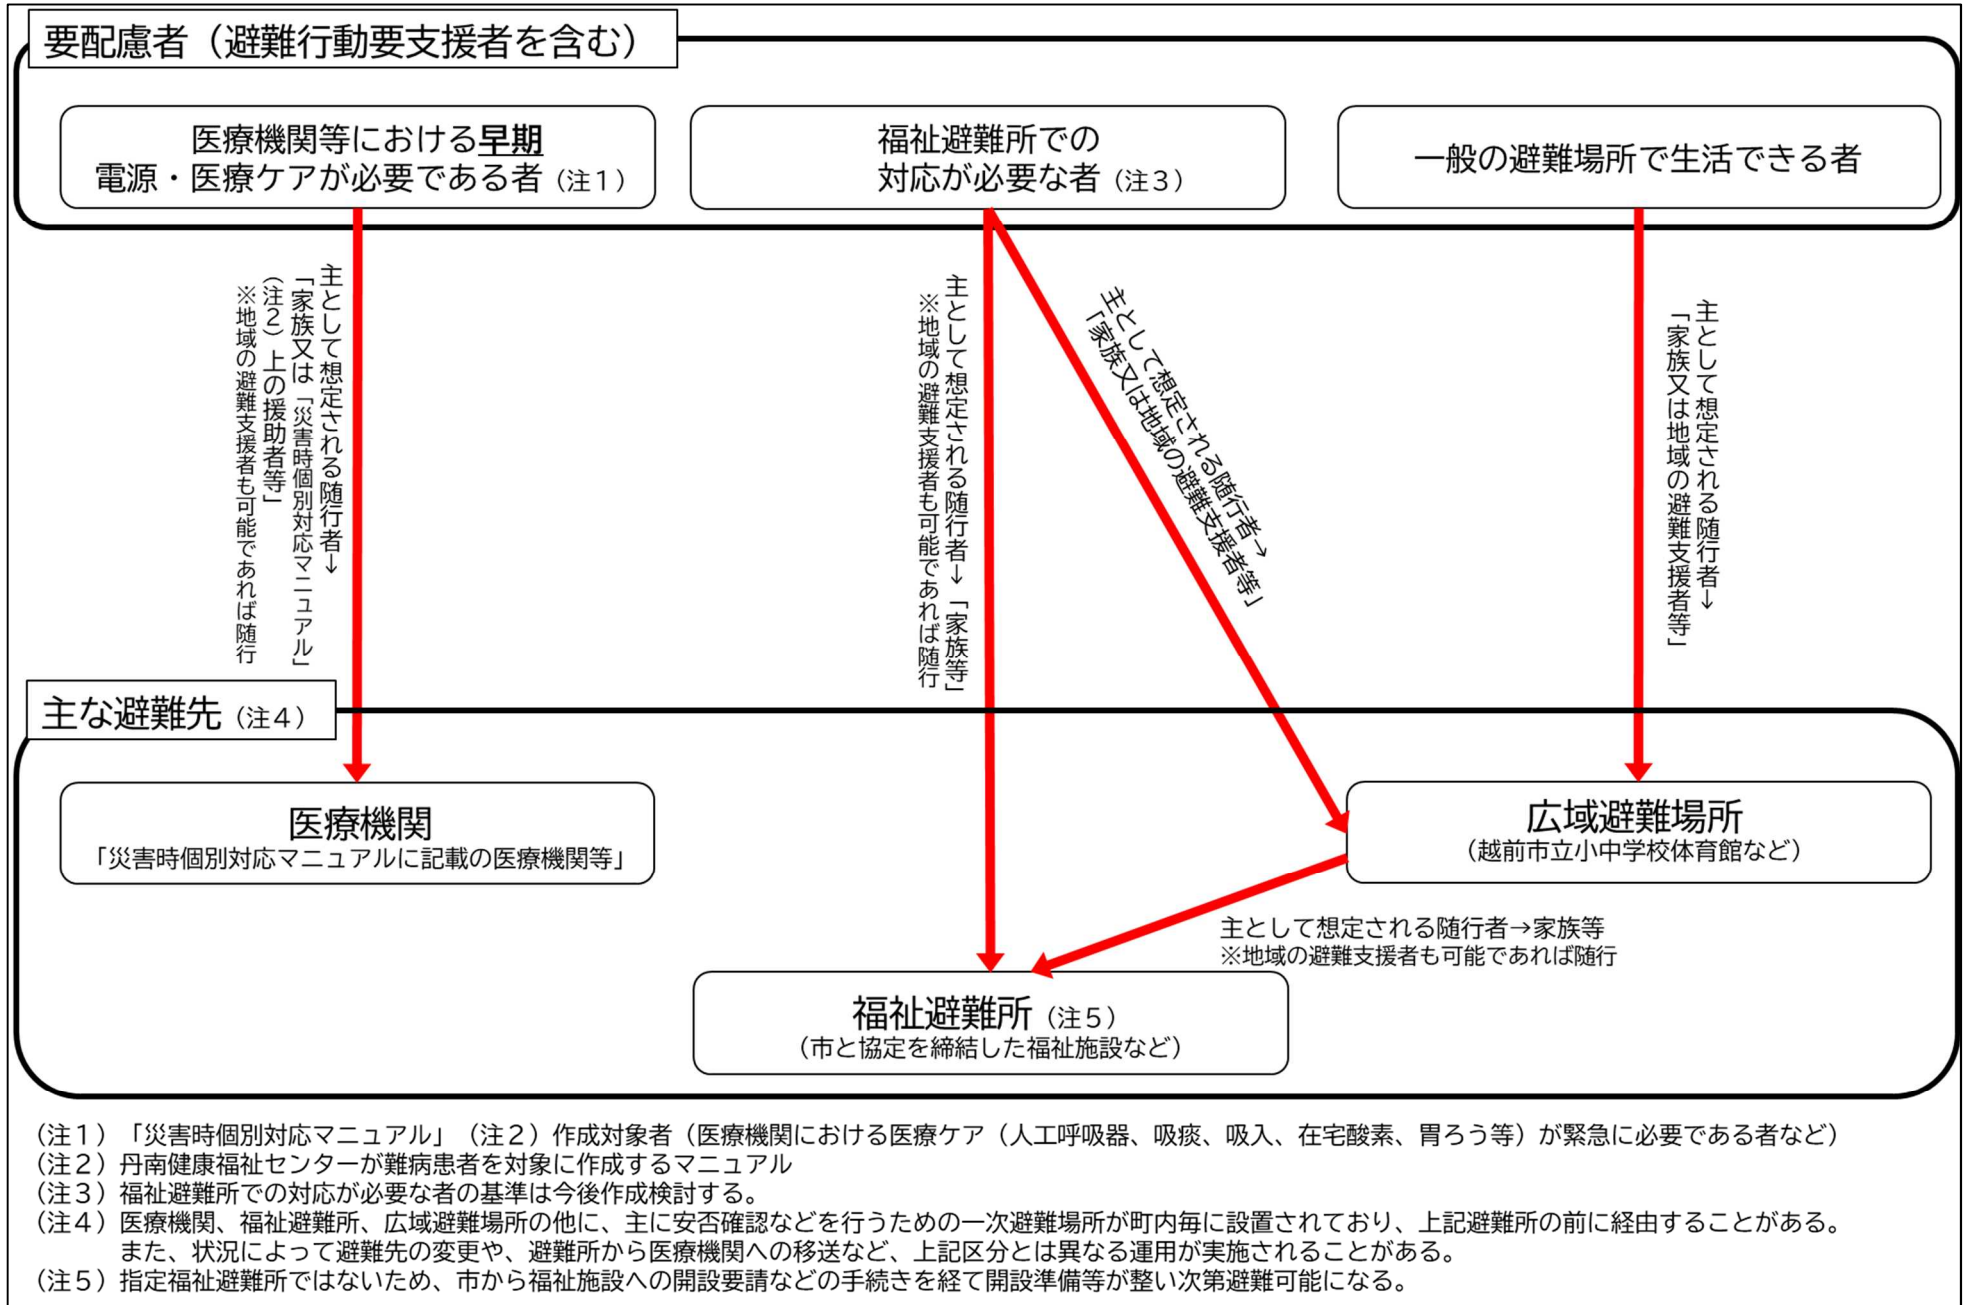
要配慮者（避難行動要支援者を含む）

医療機関等における早期
電源・医療ケアが必要である者（注１）

福祉避難所での
対応が必要な者（注３）

一般の避難場所で生活できる者

主として想定される随行者↓
「家族又は「災害時個別対応マニュアル」
（注２）上の援助者等」
※地域の避難支援者も可能であれば随行

主として想定される随行者↓「家族等」
※地域の避難支援者も可能であれば随行

主として想定される随行者→
「家族又は地域の避難支援者等」

主として想定される随行者↓
「家族又は地域の避難支援者等」

主な避難先（注４）

医療機関
「災害時個別対応マニュアルに記載の医療機関等」

広域避難場所
（越前市立小中学校体育館など）

主として想定される随行者→家族等
※地域の避難支援者も可能であれば随行

福祉避難所（注５）
（市と協定を締結した福祉施設など）

（注１）「災害時個別対応マニュアル」（注２）作成対象者（医療機関における医療ケア（人工呼吸器、吸痰、吸入、在宅酸素、胃ろう等）が緊急に必要である者など）
（注２）丹南健康福祉センターが難病患者を対象に作成するマニュアル
（注３）福祉避難所での対応が必要な者の基準は今後作成検討する。
（注４）医療機関、福祉避難所、広域避難場所の他に、主に安否確認などを行うための一次避難場所が町内毎に設置されており、上記避難所の前に経由することがある。
また、状況によって避難先の変更や、避難所から医療機関への移送など、上記区分とは異なる運用が実施されることがある。
（注５）指定福祉避難所ではないため、市から福祉施設への開設要請などの手続きを経て開設準備等が整い次第避難可能になる。